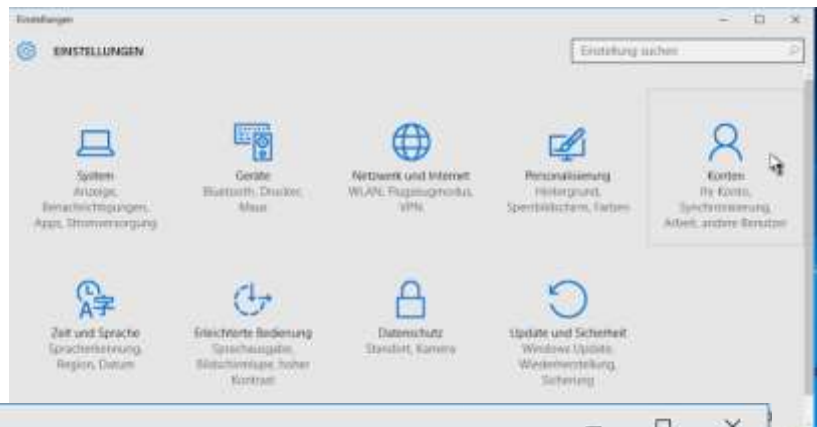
Einstellungen

EINSTELLUNGEN

Einstellung suchen

System
Anzeige, Benachrichtigungen, Apps, Stromversorgung

Geräte
Bluetooth, Drucker, Maus

Netzwerk und Internet
WLAN, Flugzeugmodus, VPN

Personalisierung
Hintergrund, Sperrbildschirm, Farben

Konten
Ihr Konto, Synchronisierung, Arbeit, andere Benutzer

Zeit und Sprache
Spracherkennung, Region, Datum

Erleichterte Bedienung
Sprachausgabe, Bildschirmlupe, hoher Kontrast

Datenschutz
Standort, Kamera

Update und Sicherheit
Windows Update, Wiederherstellung, Sicherung